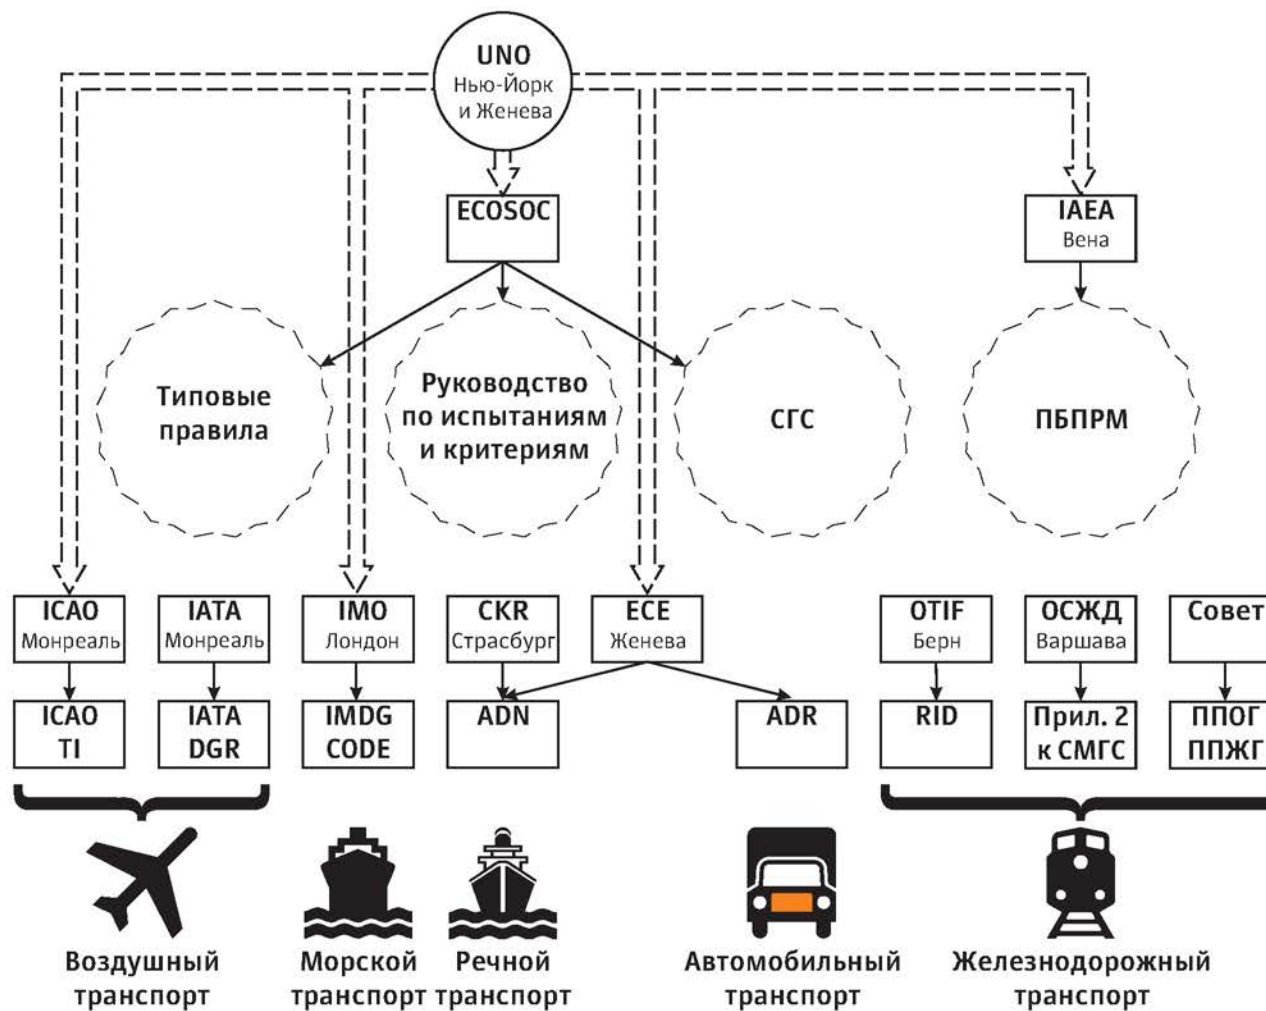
UNO
Нью-Йорк и Женева

ECOSOC

IAEA
Вена

Типовые правила

Руководство по испытаниям и критериям

СГС

ПБПРМ

ICAO
Монреаль

IATA
Монреаль

IMO
Лондон

CKR
Страсбург

ECE
Женева

OTIF
Берн

ОСЖД
Варшава

Совет

ICAO
TI

IATA
DGR

IMDG
CODE

ADN

ADR

RID

Прил. 2 к СМГС

ППОГ
ППЖГ

Воздушный транспорт

Морской транспорт

Речной транспорт

Автомобильный транспорт

Железнодорожный транспорт